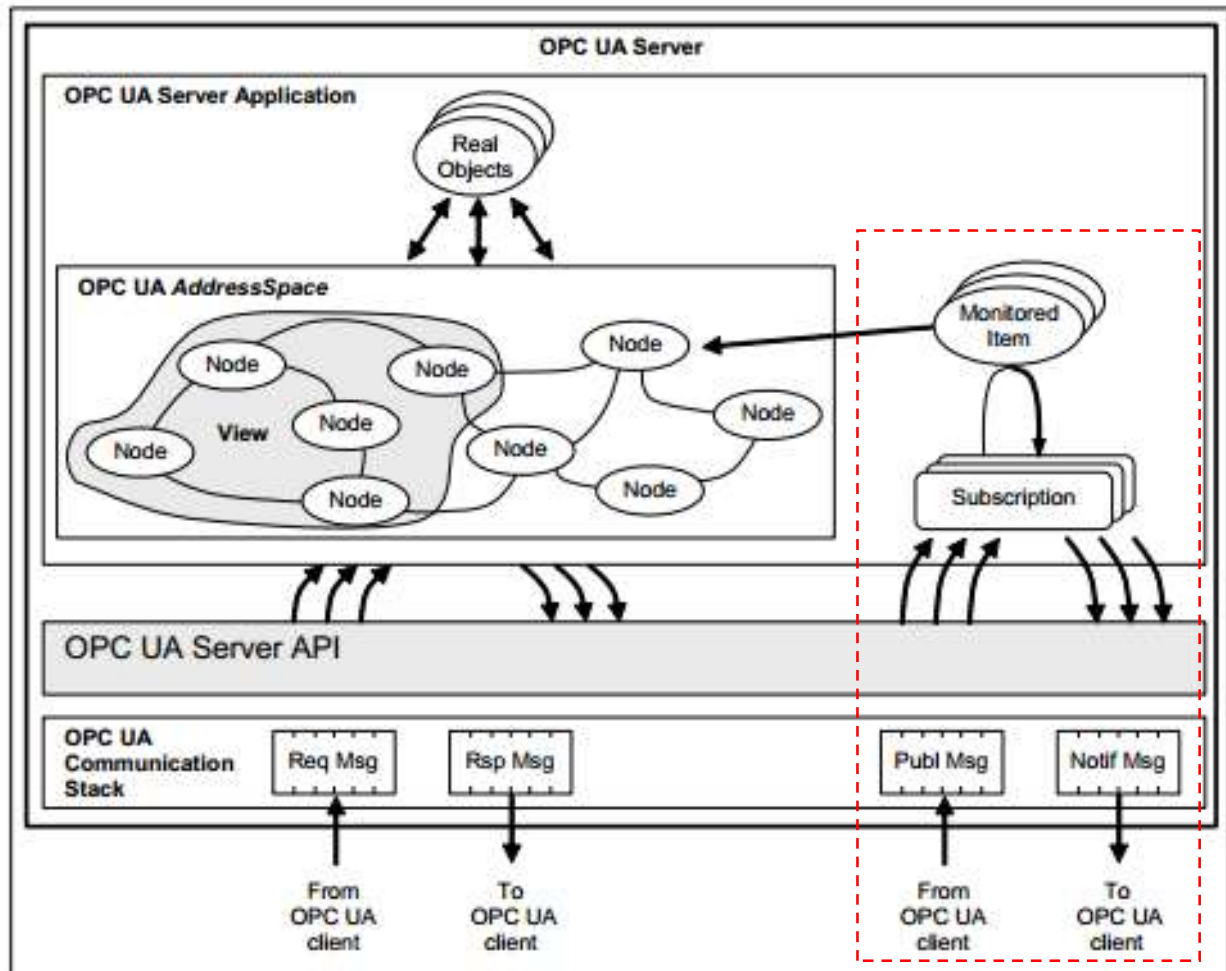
OPC UA Server

OPC UA Server Application

Real Objects

OPC UA *AddressSpace*

Node

Node

Node

View

Node

Node

Node

Node

Node

Node

Node

Monitored Item

Subscription

OPC UA Server API

OPC UA Communication Stack

Req Msg

Rsp Msg

Publ Msg

Notif Msg

From OPC UA client

To OPC UA client

From OPC UA client

To OPC UA client